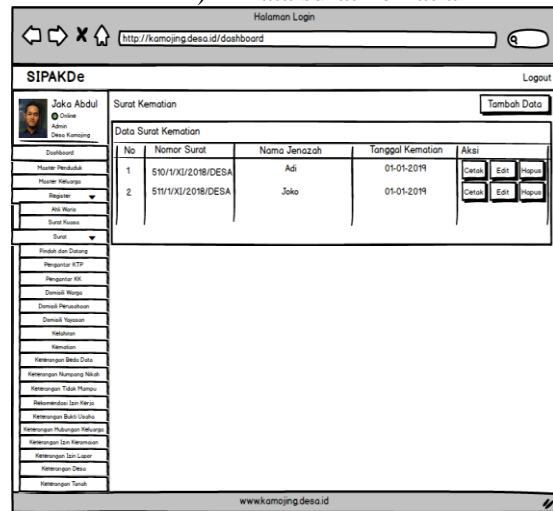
Halaman Login

http://kamojing.desa.id/dashboard

SIPAKDe

Logout

Jaka Abdul
Online
Admin
Desa Kamojing

Dashboard
Master Penduduk
Master Keluarga
Register
Ahli Waris
Surat Kuasa
Surat
Pindah dan Datang
Pengantar KTP
Pengantar KK
Domisili Warga
Domisili Perusahaan
Domisili Yayasan
Kelahiran
Kematian
Keterangan Beda Data
Keterangan Numpang Nikah
Keterangan Tidak Mampu
Rekomendasi Izin Kerja
Keterangan Bukti Usaha
Keterangan Hubungan Keluarga
Keterangan Izin Keramaian
Keterangan Izin Lapor
Keterangan Desa
Keterangan Tanah

Surat Kematian

Tambah Data

Data Surat Kematian

| No | Nomor Surat | Nama Jenazah | Tanggal Kematian | Aksi |
|---|---|---|---|---|
| 1 | 510/1/XI/2018/DESA | Adi | 01-01-2019 | Cetak Edit Hapus |
| 2 | 511/1/XI/2018/DESA | Joko | 01-01-2019 | Cetak Edit Hapus |

www.kamojing.desa.id